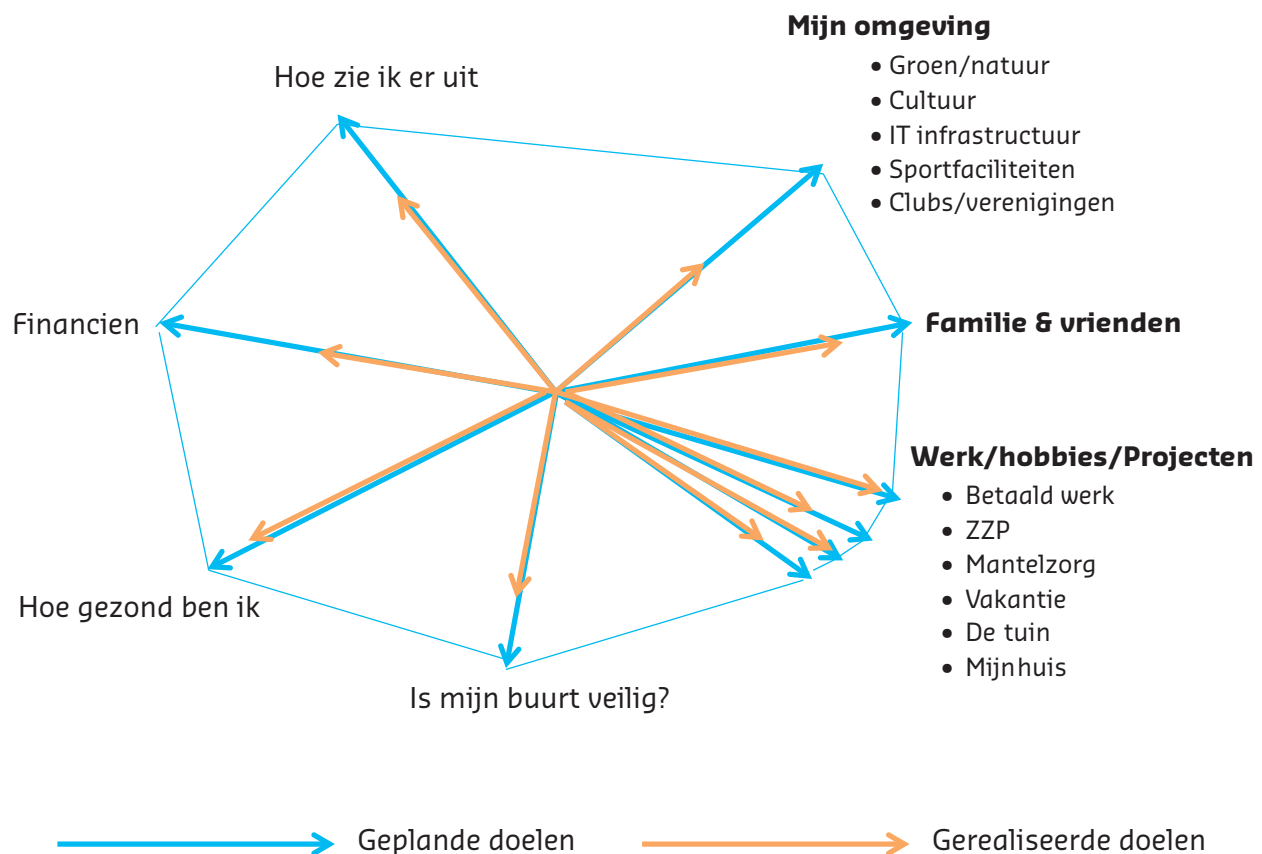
Mijn omgeving
• Groen/natuur
• Cultuur
• IT infrastructuur
• Sportfaciliteiten
• Clubs/verenigingen

Hoe zie ik er uit

Financien

Familie & vrienden

Werk/hobbies/Projecten
• Betaald werk
• ZZP
• Mantelzorg
• Vakantie
• De tuin
• Mijnhuis

Hoe gezond ben ik

Is mijn buurt veilig?

Geplande doelen

Gerealiseerde doelen